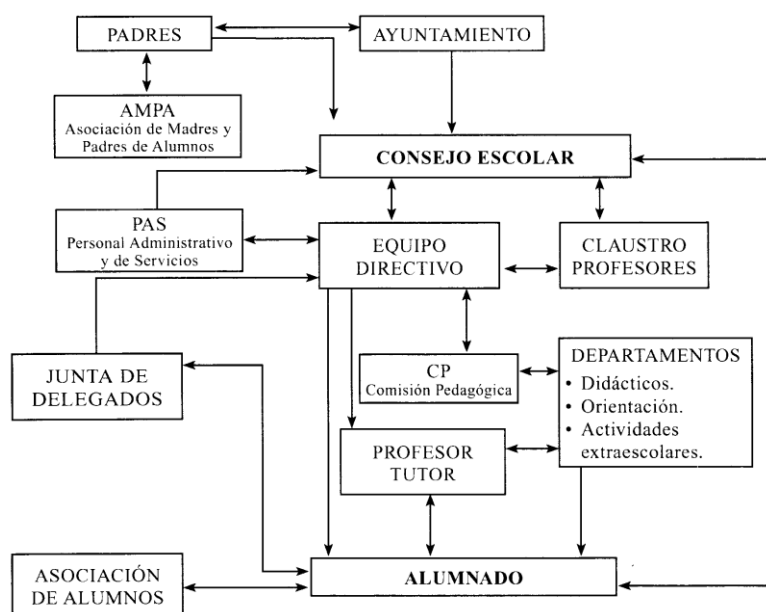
PADRES

AYUNTAMIENTO

AMPA
Asociación de Madres y Padres de Alumnos

CONSEJO ESCOLAR

PAS
Personal Administrativo y de Servicios

EQUIPO DIRECTIVO

CLAUSTRO PROFESORES

JUNTA DE DELEGADOS

CP
Comisión Pedagógica

DEPARTAMENTOS
• Didácticos.
• Orientación.
• Actividades extraescolares.

PROFESOR TUTOR

ASOCIACIÓN DE ALUMNOS

ALUMNADO